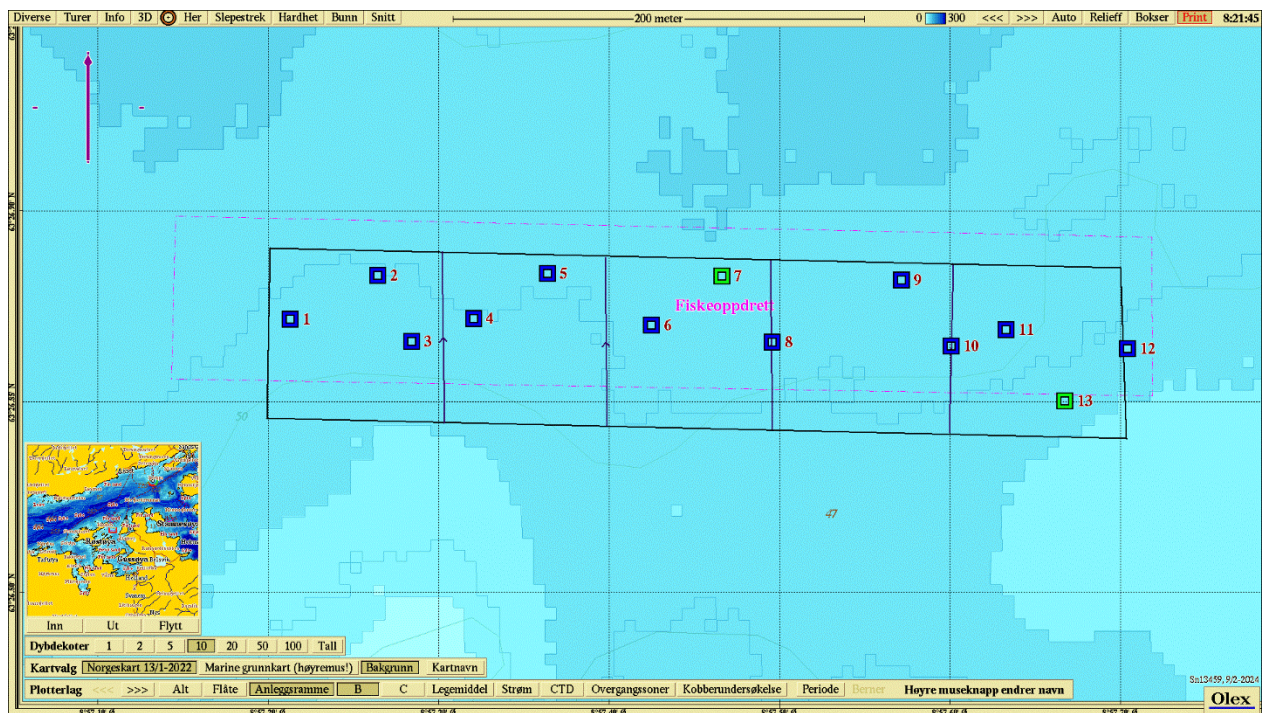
Diverse | Turer | Info | 3D | Her | Slepestrek | Hardhet | Bunn | Snitt

200 meter

0 300 <<< >>> Auto Relieff Bokser Print 8:21:45

1 2 3 4 5 6 7 8 9 10 11 12 13

Fiskeoppdrett

50

47

Inn Ut Flytt

Dybdekoter 1 2 5 10 20 50 100 Tall

Kartvalg Norgeskart 13/1-2022 Marine grunnkart (høyremus!) Bakgrunn Kartnavn

Plotterlag <<< >>> Alt Flåte Anleggsramme B C Legemiddel Strøm CTD Overgangssoner Kobberundersøkelse Periode Berner Høyre museknapp endrer navn

Sn13459, 9/2-2024

Olex